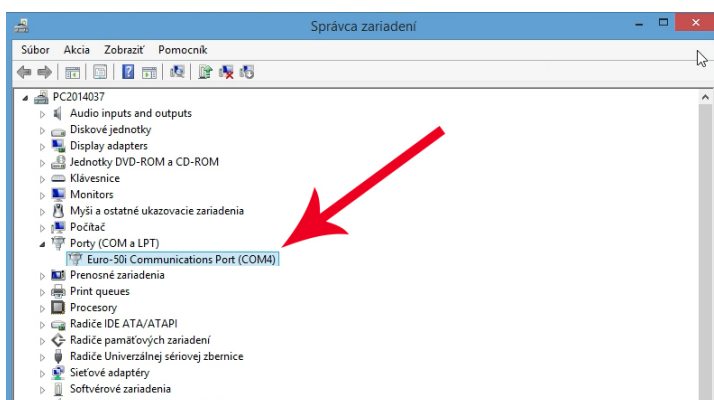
Správca zariadení

Súbor Akcia Zobraziť Pomocník

PC2014037
Audio inputs and outputs
Diskové jednotky
Display adapters
Jednotky DVD-ROM a CD-ROM
Klávesnice
Monitors
Myši a ostatné ukazovacie zariadenia
Počítač
Porty (COM a LPT)
Euro-50i Communications Port (COM4)
Prenosné zariadenia
Print queues
Procesory
Radiče IDE ATA/ATAPI
Radiče pamäťových zariadení
Radiče Univerzálnej sériovej zbernice
Sieťové adaptéry
Softvérové zariadenia